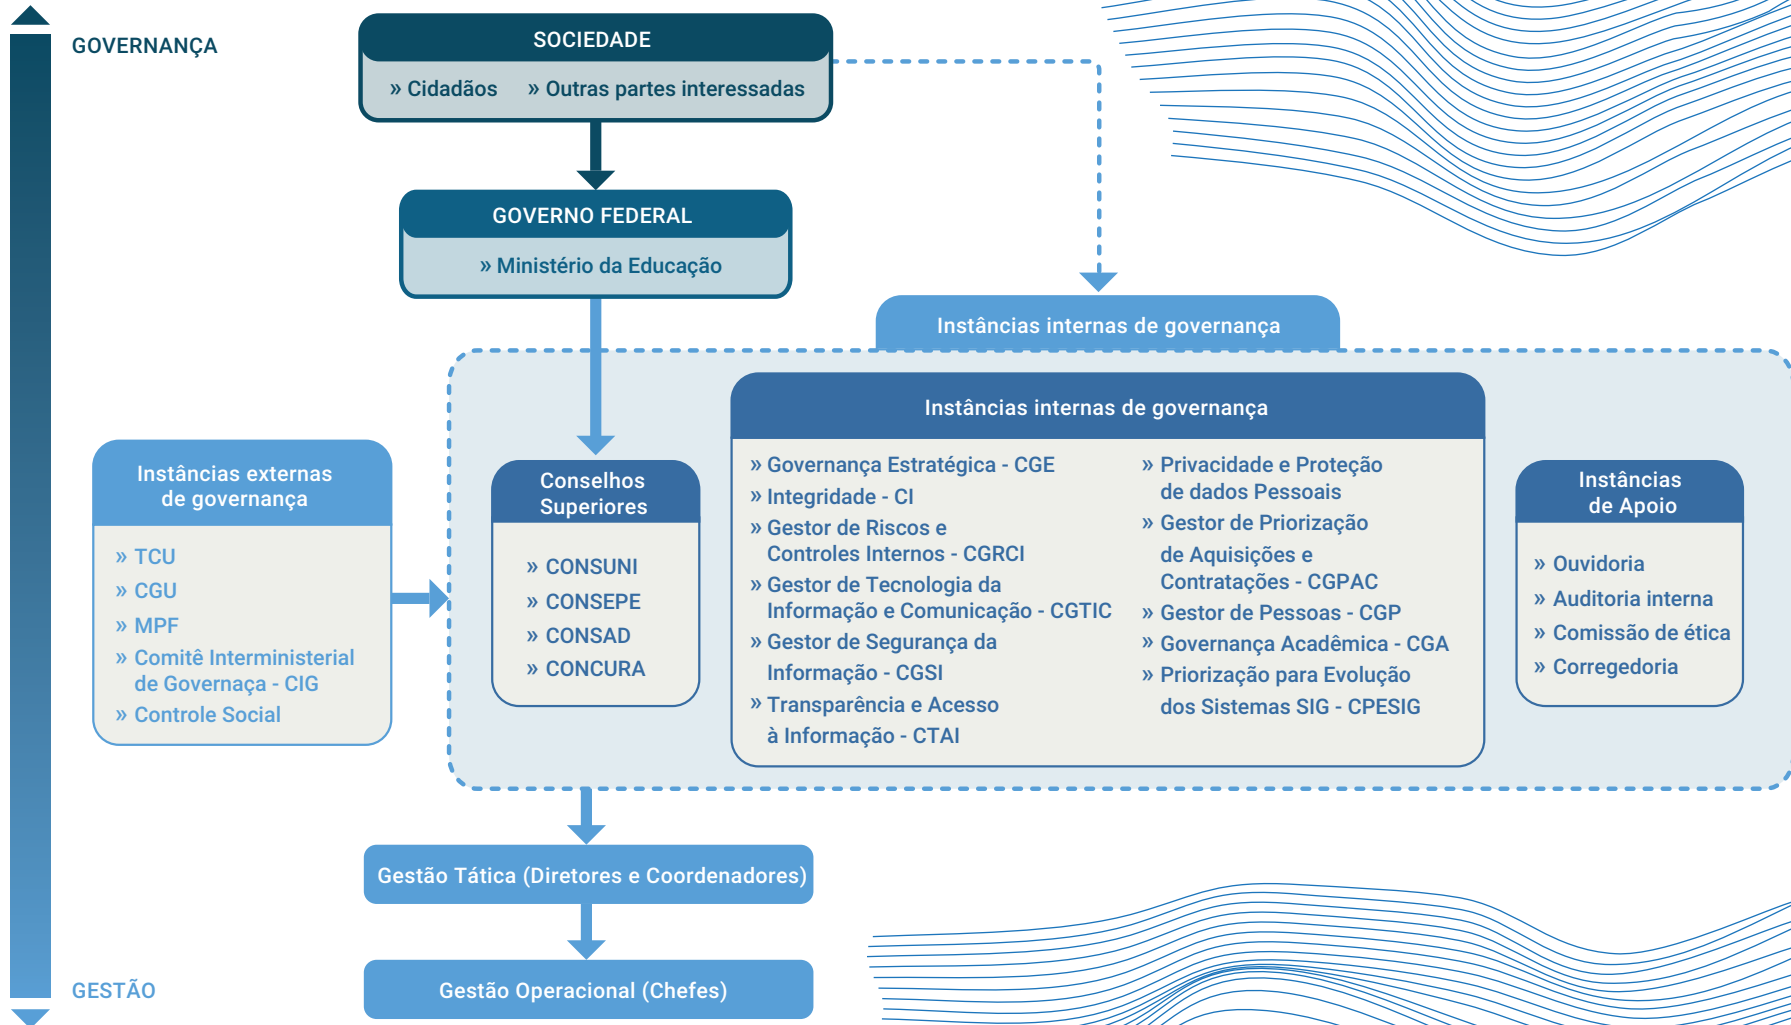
GOVERNANÇA

SOCIEDADE

» Cidadãos » Outras partes interessadas

GOVERNO FEDERAL

» Ministério da Educação

Instâncias internas de governança

Instâncias externas de governança

» TCU
» CGU
» MPF
» Comitê Interministerial de Governaça - CIG
» Controle Social

Conselhos Superiores

» CONSUNI
» CONSEPE
» CONSAD
» CONCURA

Instâncias internas de governança

» Governança Estratégica - CGE
» Integridade - CI
» Gestor de Riscos e Controles Internos - CGRCI
» Gestor de Tecnologia da Informação e Comunicação - CGTIC
» Gestor de Segurança da Informação - CGSI
» Transparência e Acesso à Informação - CTAI

» Privacidade e Proteção de dados Pessoais
» Gestor de Priorização de Aquisições e Contratações - CGPAC
» Gestor de Pessoas - CGP
» Governança Acadêmica - CGA
» Priorização para Evolução dos Sistemas SIG - CPESIG

Instâncias de Apoio

» Ouvidoria
» Auditoria interna
» Comissão de ética
» Corregedoria

Gestão Tática (Diretores e Coordenadores)

Gestão Operacional (Chefes)

GESTÃO